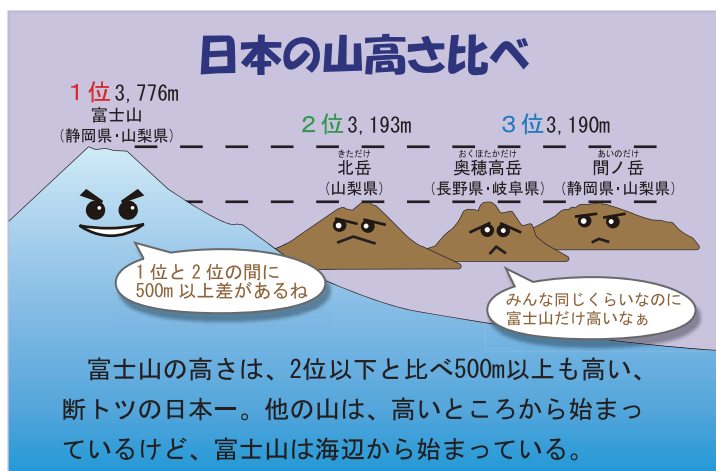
日本の山高さ比べ

1位 3,776m
富士山
(静岡県・山梨県)

2位 3,193m
きただけ
北岳
(山梨県)

3位 3,190m
おくほたかだけ
奥穂高岳
(長野県・岐阜県)

あいのだけ
間ノ岳
(静岡県・山梨県)

1位と2位の間に
500m 以上差があるね

みんな同じくらいなのに
富士山だけ高いなぁ

富士山の高さは、2位以下と比べ500m以上も高い、断トツの日本一。他の山は、高いところから始まっているけど、富士山は海辺から始まっている。